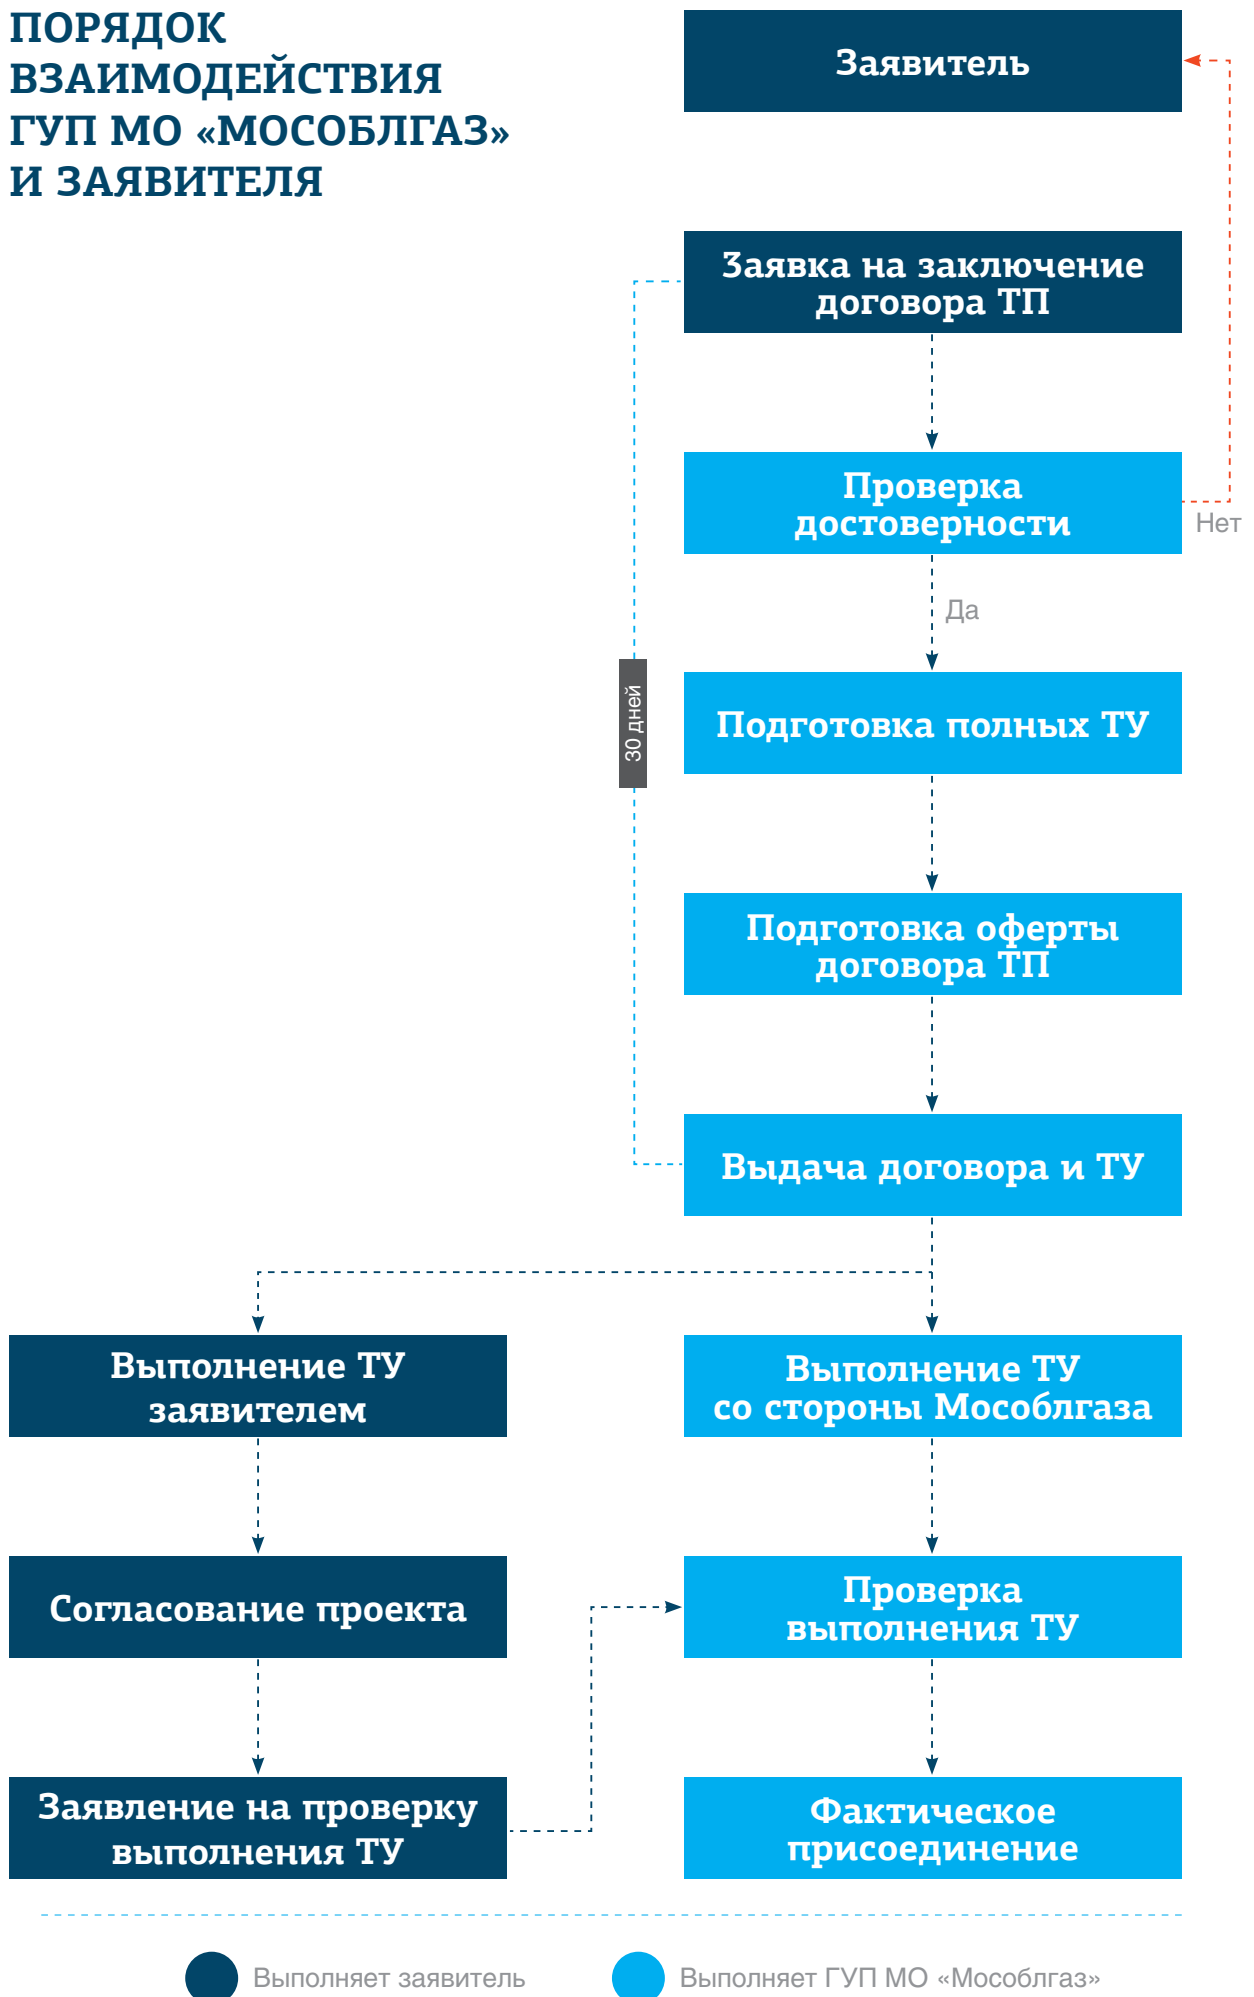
ПОРЯДОК ВЗАИМОДЕЙСТВИЯ ГУП МО «МОСОБЛГАЗ» И ЗАЯВИТЕЛЯ

Заявитель

Заявка на заключение договора ТП

Проверка достоверности

Нет

Да

Подготовка полных ТУ

30 дней

Подготовка оферты договора ТП

Выдача договора и ТУ

Выполнение ТУ заявителем

Выполнение ТУ со стороны Мособлгаза

Согласование проекта

Проверка выполнения ТУ

Заявление на проверку выполнения ТУ

Фактическое присоединение

Выполняет заявитель

Выполняет ГУП МО «Мособлгаз»